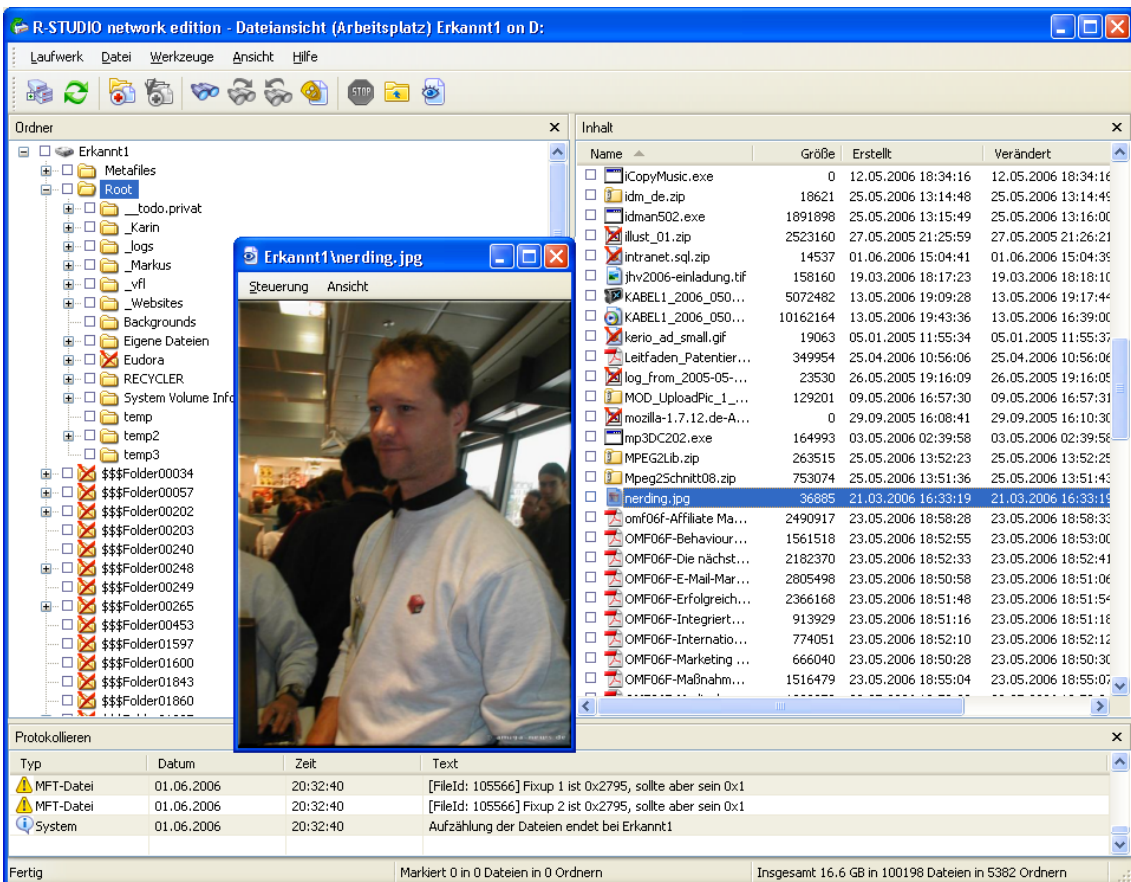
R-STUDIO network edition - Dateiansicht (Arbeitsplatz) Erkannt1 on D:

Laufwerk Datei Werkzeuge Ansicht Hilfe

Ordner

Erkannt1
Metafiles
Root
__todo.privat
_Karin
_logs
_Markus
_vfl
_Websites
Backgrounds
Eigene Dateien
Eudora
RECYCLER
System Volume Info
temp
temp2
temp3
$$$Folder00034
$$$Folder00057
$$$Folder00202
$$$Folder00203
$$$Folder00240
$$$Folder00248
$$$Folder00249
$$$Folder00265
$$$Folder00453
$$$Folder01597
$$$Folder01600
$$$Folder01843
$$$Folder01860

Erkannt1\nerding.jpg
Steuerung Ansicht

Inhalt

| Name | Größe | Erstellt | Verändert |
|---|---|---|---|
| iCopyMusic.exe | 0 | 12.05.2006 18:34:16 | 12.05.2006 18:34:16 |
| idm_de.zip | 18621 | 25.05.2006 13:14:48 | 25.05.2006 13:14:49 |
| idman502.exe | 1891898 | 25.05.2006 13:15:49 | 25.05.2006 13:16:00 |
| illust_01.zip | 2523160 | 27.05.2005 21:25:59 | 27.05.2005 21:26:21 |
| intranet.sql.zip | 14537 | 01.06.2006 15:04:41 | 01.06.2006 15:04:39 |
| jhv2006-einladung.tif | 158160 | 19.03.2006 18:17:23 | 19.03.2006 18:18:10 |
| KABEL1_2006_050... | 5072482 | 13.05.2006 19:09:28 | 13.05.2006 19:17:44 |
| KABEL1_2006_050... | 10162164 | 13.05.2006 19:43:36 | 13.05.2006 16:39:00 |
| kerio_ad_small.gif | 19063 | 05.01.2005 11:55:34 | 05.01.2005 11:55:37 |
| Leitfaden_Patentier... | 349954 | 25.04.2006 10:56:06 | 25.04.2006 10:56:06 |
| log_from_2005-05-... | 23530 | 26.05.2005 19:16:09 | 26.05.2005 19:16:05 |
| MOD_UploadPic_1_... | 129201 | 09.05.2006 16:57:30 | 09.05.2006 16:57:31 |
| mozilla-1.7.12.de-A... | 0 | 29.09.2005 16:08:41 | 29.09.2005 16:10:30 |
| mp3DC202.exe | 164993 | 03.05.2006 02:39:58 | 03.05.2006 02:39:58 |
| MPEG2Lib.zip | 263515 | 25.05.2006 13:52:23 | 25.05.2006 13:52:25 |
| Mpeg2Schnitt08.zip | 753074 | 25.05.2006 13:51:36 | 25.05.2006 13:51:43 |
| nerding.jpg | 36885 | 21.03.2006 16:33:19 | 21.03.2006 16:33:19 |
| omf06f-Affiliate Ma... | 2490917 | 23.05.2006 18:58:28 | 23.05.2006 18:58:33 |
| OMF06F-Behaviour... | 1561518 | 23.05.2006 18:52:55 | 23.05.2006 18:53:00 |
| OMF06F-Die nächst... | 2182370 | 23.05.2006 18:52:33 | 23.05.2006 18:52:41 |
| OMF06F-E-Mail-Mar... | 2805498 | 23.05.2006 18:50:58 | 23.05.2006 18:51:06 |
| OMF06F-Erfolgreich... | 2366168 | 23.05.2006 18:51:48 | 23.05.2006 18:51:54 |
| OMF06F-Integriert... | 913929 | 23.05.2006 18:51:16 | 23.05.2006 18:51:18 |
| OMF06F-Internatio... | 774051 | 23.05.2006 18:52:10 | 23.05.2006 18:52:12 |
| OMF06F-Marketing ... | 666040 | 23.05.2006 18:50:28 | 23.05.2006 18:50:30 |
| OMF06F-Maßnahm... | 1516479 | 23.05.2006 18:55:04 | 23.05.2006 18:55:07 |

Protokollieren

| Typ | Datum | Zeit | Text |
|---|---|---|---|
| MFT-Datei | 01.06.2006 | 20:32:40 | [FileId: 105566] Fixup 1 ist 0x2795, sollte aber sein 0x1 |
| MFT-Datei | 01.06.2006 | 20:32:40 | [FileId: 105566] Fixup 2 ist 0x2795, sollte aber sein 0x1 |
| System | 01.06.2006 | 20:32:40 | Aufzählung der Dateien endet bei Erkannt1 |

Fertig | Markiert 0 in 0 Dateien in 0 Ordnern | Insgesamt 16.6 GB in 100198 Dateien in 5382 Ordnern